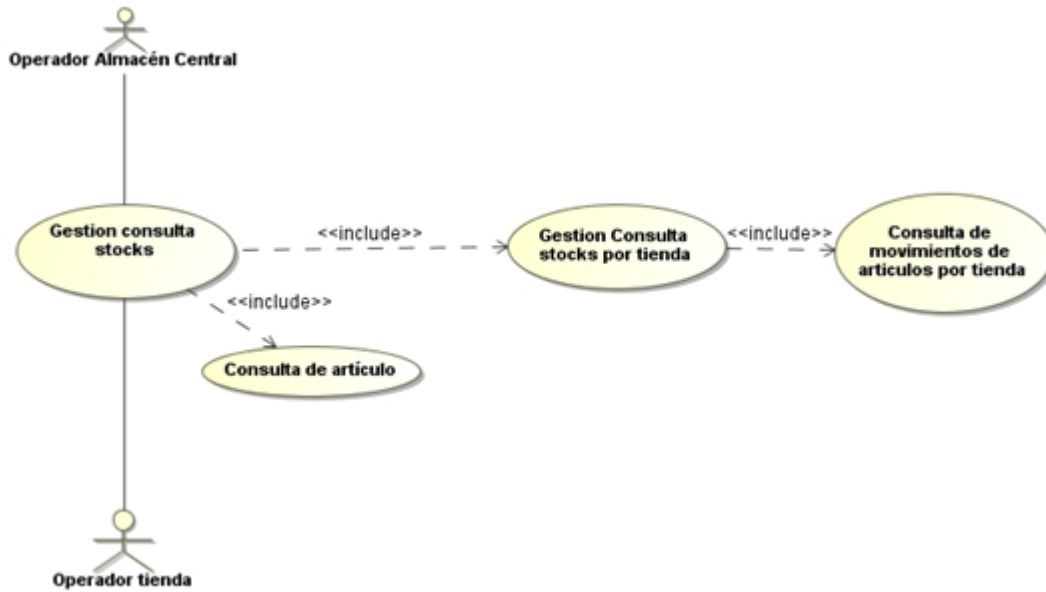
Operador Almacén Central

Gestion consulta stocks

<<include>>

Gestion Consulta stocks por tienda

<<include>>

Consulta de movimientos de articulos por tienda

<<include>>

Consulta de artículo

Operador tienda